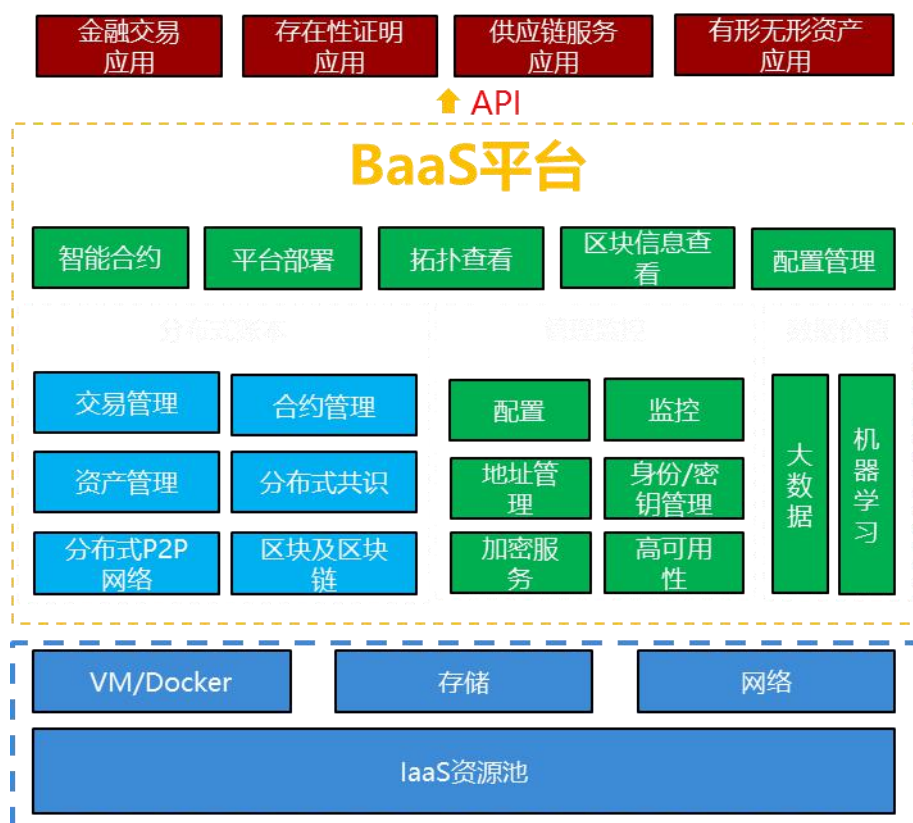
金融交易应用

存在性证明应用

供应链服务应用

有形无形资产应用

API

BaaS平台

智能合约

平台部署

拓扑查看

区块信息查看

配置管理

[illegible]

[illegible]

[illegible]

交易管理

合约管理

资产管理

分布式共识

分布式P2P网络

区块及区块链

配置

监控

地址管理

身份/密钥管理

加密服务

高可用性

大数据

机器学习

VM/Docker

存储

网络

IaaS资源池